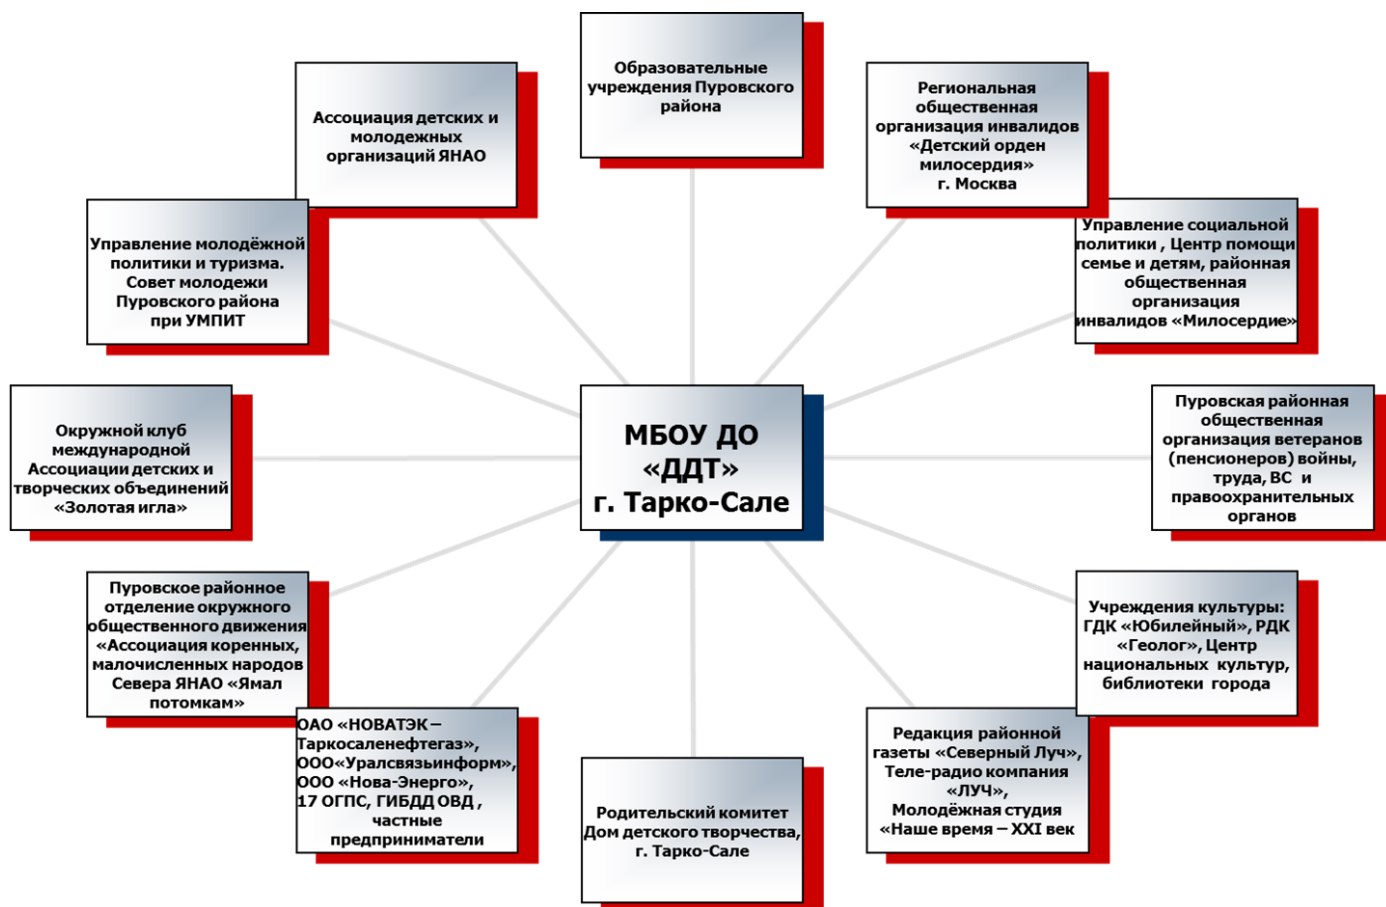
Образовательные учреждения Пуровского района

Ассоциация детских и молодежных организаций ЯНАО

Региональная общественная организация инвалидов «Детский орден милосердия» г. Москва

Управление молодёжной политики и туризма. Совет молодежи Пуровского района при УМПИТ

Управление социальной политики , Центр помощи семье и детям, районная общественная организация инвалидов «Милосердие»

Окружной клуб международной Ассоциации детских и творческих объединений «Золотая игла»

МБОУ ДО «ДДТ» г. Тарко-Сале

Пуровская районная общественная организация ветеранов (пенсионеров) войны, труда, ВС и правоохранительных органов

Пуровское районное отделение окружного общественного движения «Ассоциация коренных, малочисленных народов Севера ЯНАО «Ямал потомкам»

Учреждения культуры: ГДК «Юбилейный», РДК «Геолог», Центр национальных культур, библиотеки города

ОАО «НОВАТЭК – Таркосаленефтегаз», ООО«Уралсвязьинформ», ООО «Нова-Энерго», 17 ОГПС, ГИБДД ОВД , частные предприниматели

Родительский комитет Дом детского творчества, г. Тарко-Сале

Редакция районной газеты «Северный Луч», Теле-радио компания «ЛУЧ», Молодёжная студия «Наше время – XXI век